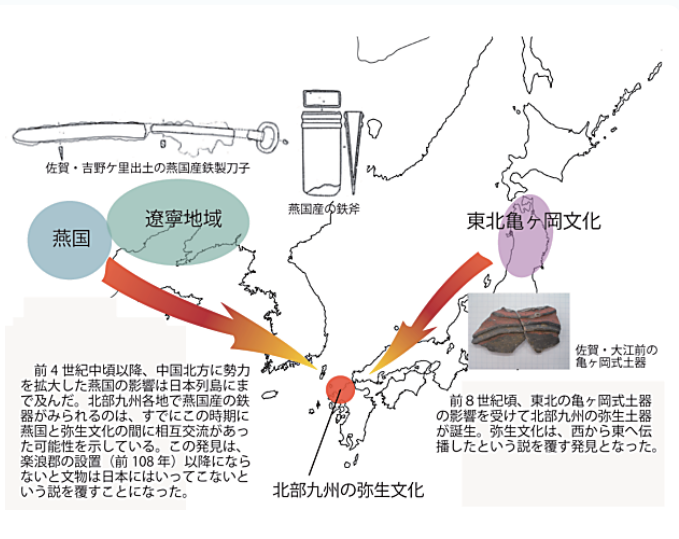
佐賀・吉野ケ里出土の燕国産鉄製刀子

燕国産の鉄斧

燕国

遼寧地域

東北亀ヶ岡文化

佐賀・大江前の亀ヶ岡式土器

前４世紀中頃以降、中国北方に勢力を拡大した燕国の影響は日本列島にまで及んだ。北部九州各地で燕国産の鉄器がみられるのは、すでにこの時期に燕国と弥生文化の間に相互交流があった可能性を示している。この発見は、楽浪郡の設置（前 108 年）以降にならないと文物は日本にはいってこないという説を覆すことになった。

前８世紀頃、東北の亀ヶ岡式土器の影響を受けて北部九州の弥生土器が誕生。弥生文化は、西から東へ伝播したという説を覆す発見となった。

北部九州の弥生文化